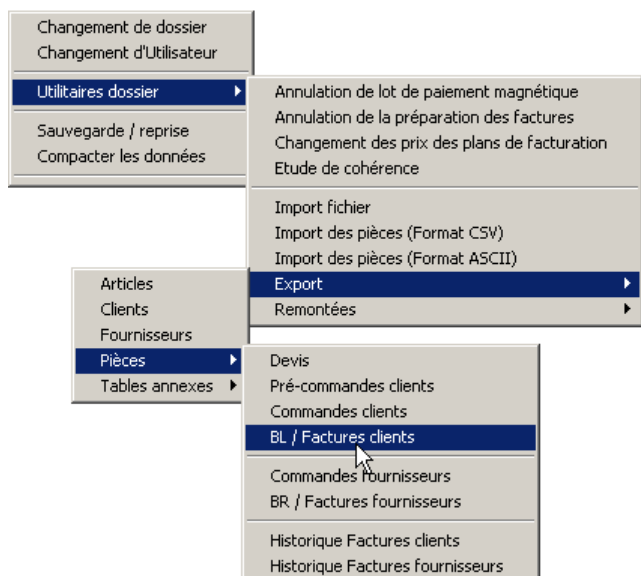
Changement de dossier
Changement d'Utilisateur

Utilitaires dossier

Sauvegarde / reprise
Compacter les données

Annulation de lot de paiement magnétique
Annulation de la préparation des factures
Changement des prix des plans de facturation
Etude de cohérence

Import fichier
Import des pièces (Format CSV)
Import des pièces (Format ASCII)
Export
Remontées

Articles
Clients
Fournisseurs
Pièces
Tables annexes

Devis
Pré-commandes clients
Commandes clients
BL / Factures clients

Commandes fournisseurs
BR / Factures fournisseurs

Historique Factures clients
Historique Factures fournisseurs